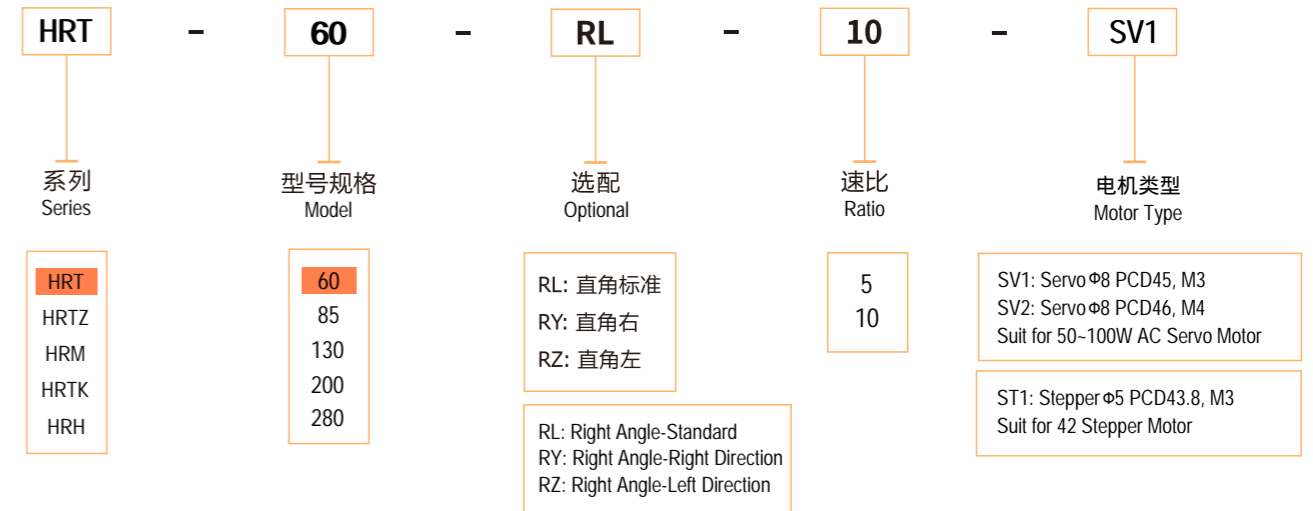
HRT - 60 - RL - 10 - SV1

系列
Series

HRT
HRTZ
HRM
HRTK
HRH

型号规格
Model

60
85
130
200
280

选配
Optional

RL: 直角标准
RY: 直角右
RZ: 直角左

RL: Right Angle-Standard
RY: Right Angle-Right Direction
RZ: Right Angle-Left Direction

速比
Ratio

5
10

电机类型
Motor Type

SV1: Servo Φ8 PCD45, M3
SV2: Servo Φ8 PCD46, M4
Suit for 50~100W AC Servo Motor

ST1: Stepper Φ5 PCD43.8, M3
Suit for 42 Stepper Motor